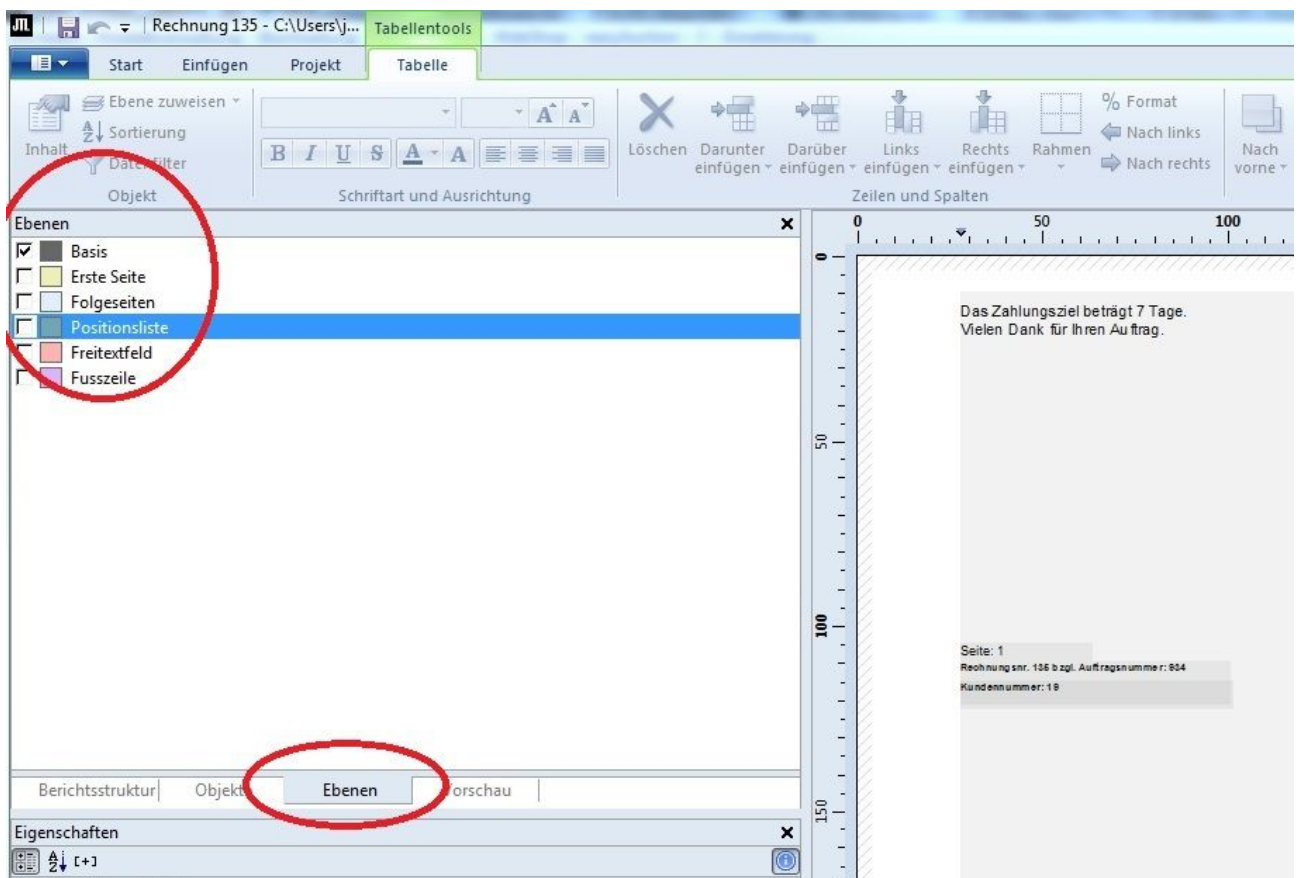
Rechnung 135 - C:\Users\j... Tabellentools

Start Einfügen Projekt Tabelle

Inhalt Ebene zuweisen Sortierung Datenfilter
Objekt

B I U S A A
Schriftart und Ausrichtung

Löschen Darunter einfügen Darüber einfügen Links einfügen Rechts einfügen Rahmen
% Format Nach links Nach rechts
Zeilen und Spalten
Nach vorne

Ebenen
Basis
Erste Seite
Folgeseiten
Positionsliste
Freitextfeld
Fusszeile

0 50 100

Das Zahlungsziel beträgt 7 Tage.
Vielen Dank für Ihren Auftrag.

Seite: 1
Rechnungsnr. 135 bzgl. Auftragsnummer: 934
Kundennummer: 19

Berichtsstruktur Objekt Ebenen Vorschau

Eigenschaften
[+]